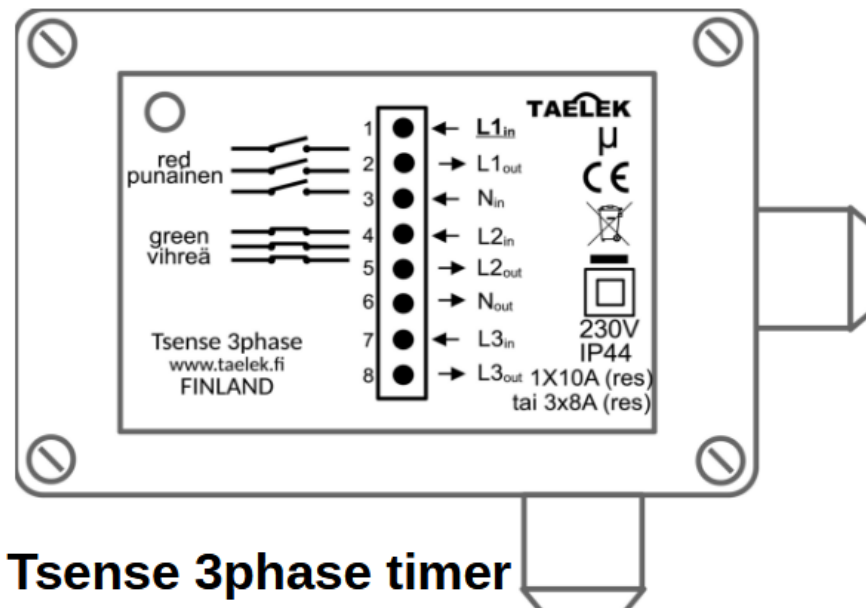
red
punainen

green
vihreä

Tsense 3phase
www.taelek.fi
FINLAND

1 $L1_{in}$
2 $L1_{out}$
3 $N_{in}$
4 $L2_{in}$
5 $L2_{out}$
6 $N_{out}$
7 $L3_{in}$
8 $L3_{out}$

TAELEK
μ
CE

230V
IP44
1X10A (res)
tai 3x8A (res)

Tsense 3phase timer